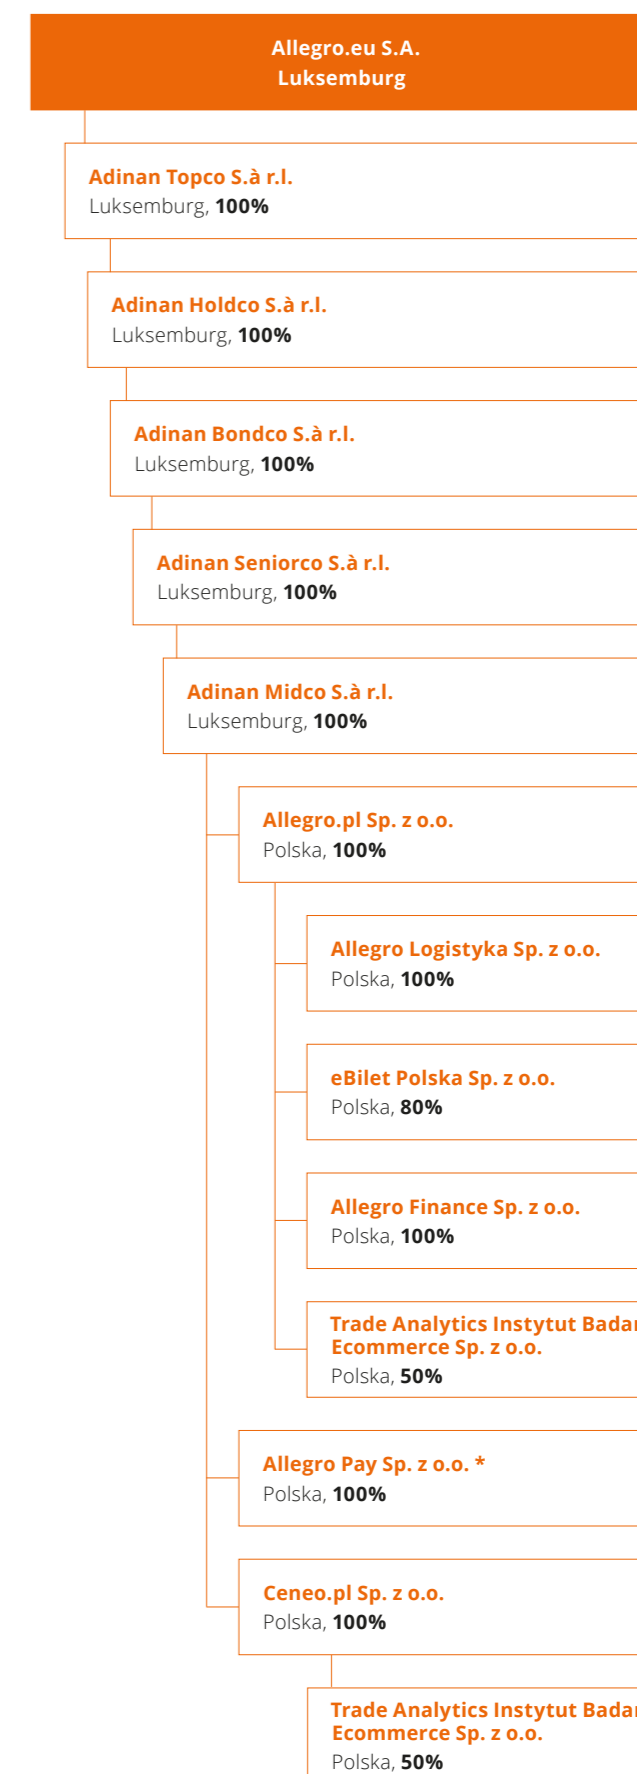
Allegro.eu S.A.
Luksemburg

Adinan Topco S.à r.l.
Luksemburg, 100%

Adinan Holdco S.à r.l.
Luksemburg, 100%

Adinan Bondco S.à r.l.
Luksemburg, 100%

Adinan Seniorco S.à r.l.
Luksemburg, 100%

Adinan Midco S.à r.l.
Luksemburg, 100%

Allegro.pl Sp. z o.o.
Polska, 100%

Allegro Logistyka Sp. z o.o.
Polska, 100%

eBilet Polska Sp. z o.o.
Polska, 80%

Allegro Finance Sp. z o.o.
Polska, 100%

Trade Analytics Instytut Bada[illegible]
Ecommerce Sp. z o.o.
Polska, 50%

Allegro Pay Sp. z o.o. *
Polska, 100%

Ceneo.pl Sp. z o.o.
Polska, 100%

Trade Analytics Instytut Bada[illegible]
Ecommerce Sp. z o.o.
Polska, 50%